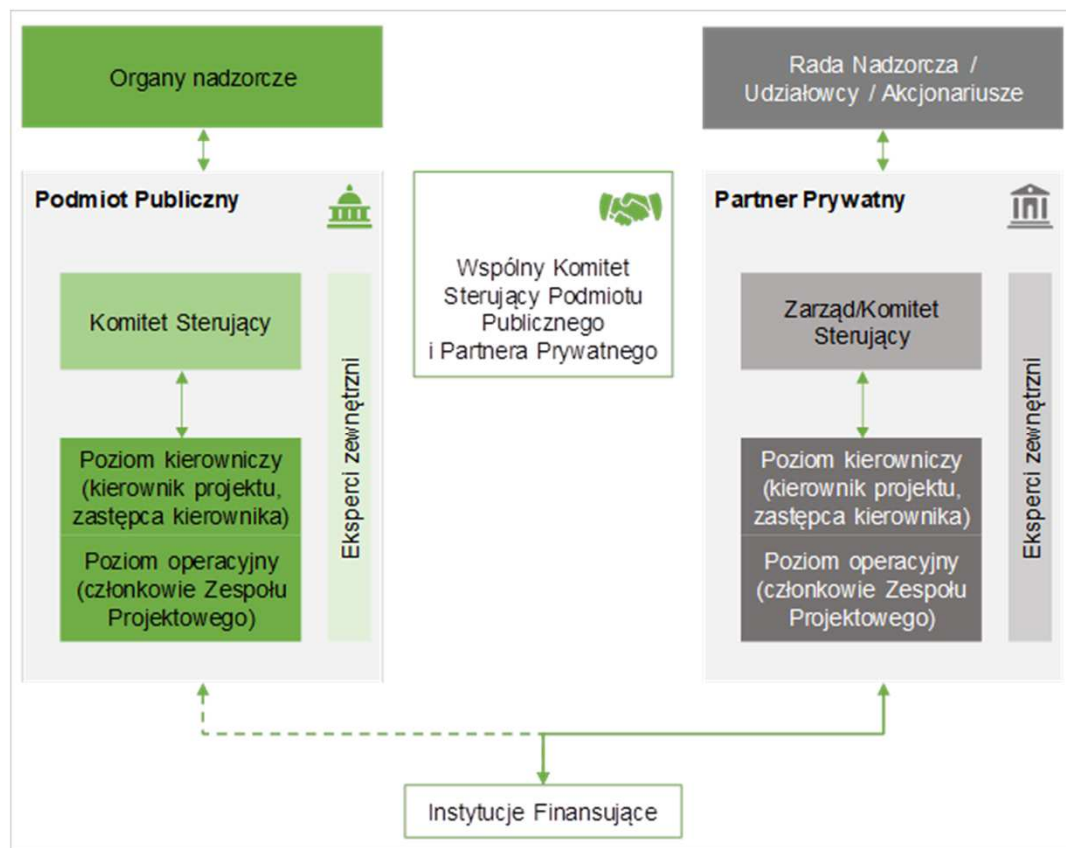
Organy nadzorcze

Rada Nadzorcza / Udziałowcy / Akcjonariusze

Podmiot Publiczny

Komitet Sterujący

Poziom kierowniczy (kierownik projektu, zastępca kierownika)

Poziom operacyjny (członkowie Zespołu Projektowego)

Eksperci zewnętrzni

Wspólny Komitet Sterujący Podmiotu Publicznego i Partnera Prywatnego

Partner Prywatny

Zarząd/Komitet Sterujący

Poziom kierowniczy (kierownik projektu, zastępca kierownika)

Poziom operacyjny (członkowie Zespołu Projektowego)

Eksperci zewnętrzni

Instytucje Finansujące